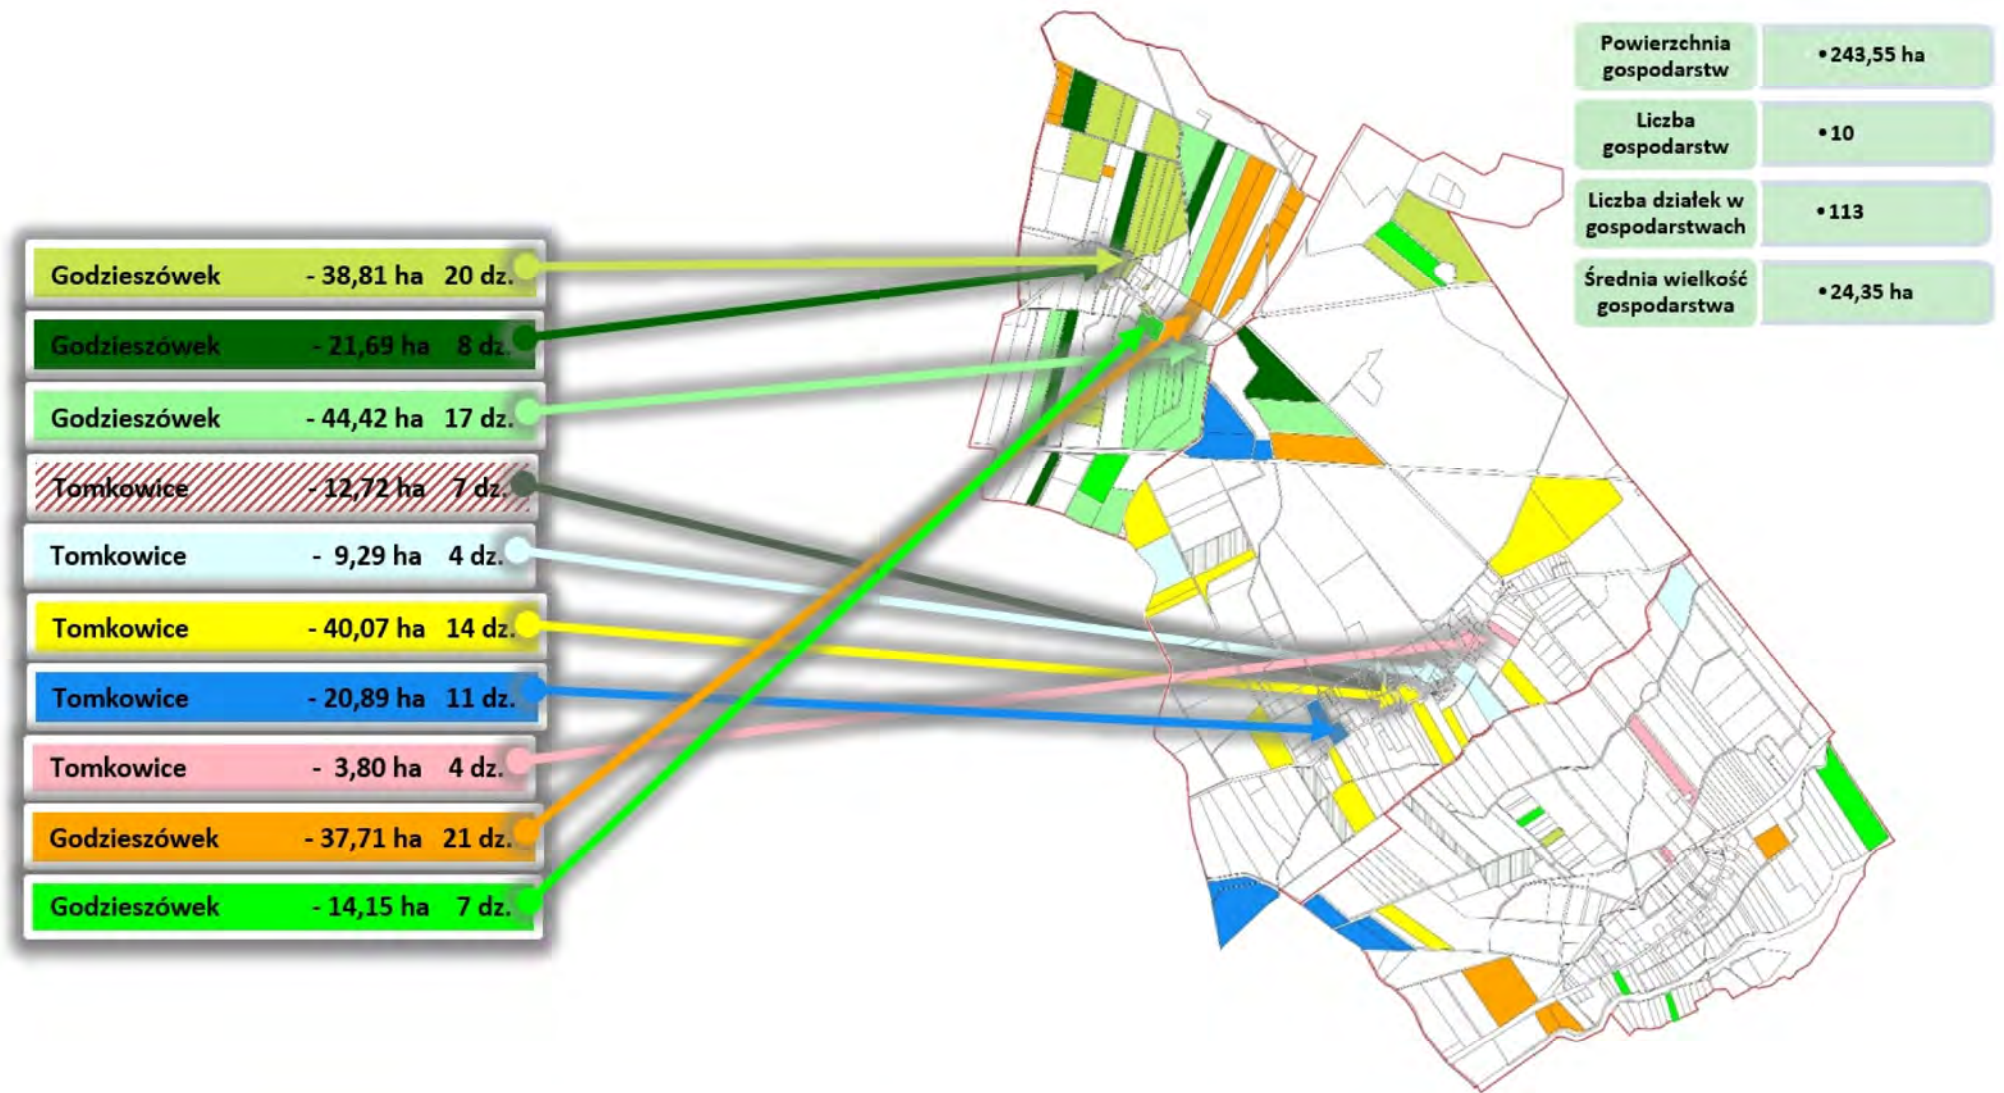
Godzieszówek - 38,81 ha 20 dz.

Godzieszówek - 21,69 ha 8 dz.

Godzieszówek - 44,42 ha 17 dz.

Tomkowice - 12,72 ha 7 dz.

Tomkowice - 9,29 ha 4 dz.

Tomkowice - 40,07 ha 14 dz.

Tomkowice - 20,89 ha 11 dz.

Tomkowice - 3,80 ha 4 dz.

Godzieszówek - 37,71 ha 21 dz.

Godzieszówek - 14,15 ha 7 dz.

| Powierzchnia gospodarstw | • 243,55 ha |
|---|---|
| Liczba gospodarstw | • 10 |
| Liczba działek w gospodarstwach | • 113 |
| Średnia wielkość gospodarstwa | • 24,35 ha |